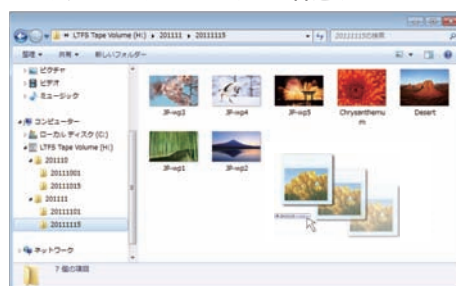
« LTFS Tape Volume (H:) ▸ 201111 ▸ 20111115
20111115の検索
整理 ▾ 共有 ▾ 新しいフォルダー
ピクチャ
ビデオ
ミュージック
コンピューター
ローカル ディスク (C:)
LTFS Tape Volume (H:)
201110
20111001
20111015
201111
20111101
20111115
ネットワーク
JP-wp3
JP-wp4
JP-wp5
Chrysanthemum
Desert
JP-wp1
JP-wp2
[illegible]
7 個の項目